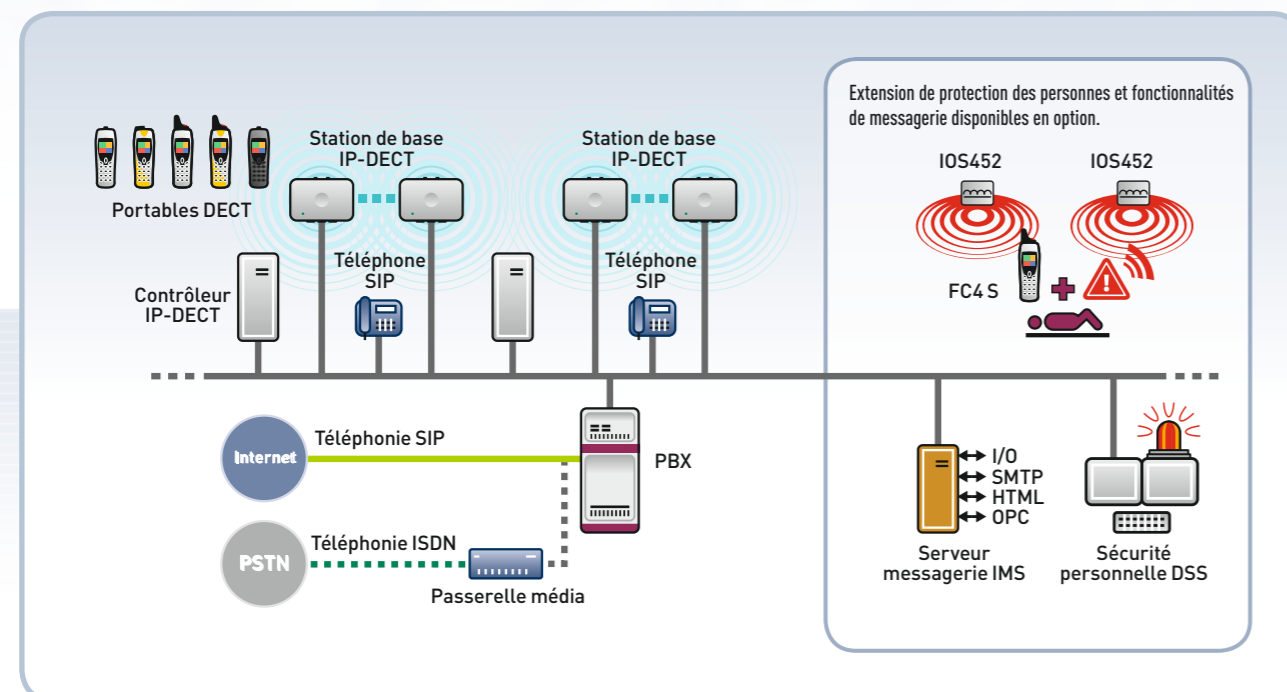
Portables DECT

Station de base IP-DECT

Station de base IP-DECT

Contrôleur IP-DECT

Téléphone SIP

Téléphone SIP

Extension de protection des personnes et fonctionnalités de messagerie disponibles en option.

IOS452

IOS452

FC4 S

Internet

Téléphonie SIP

PBX

PSTN

Téléphonie ISDN

Passerelle média

I/O
SMTP
HTML
OPC

Serveur messagerie IMS

Sécurité personnelle DSS